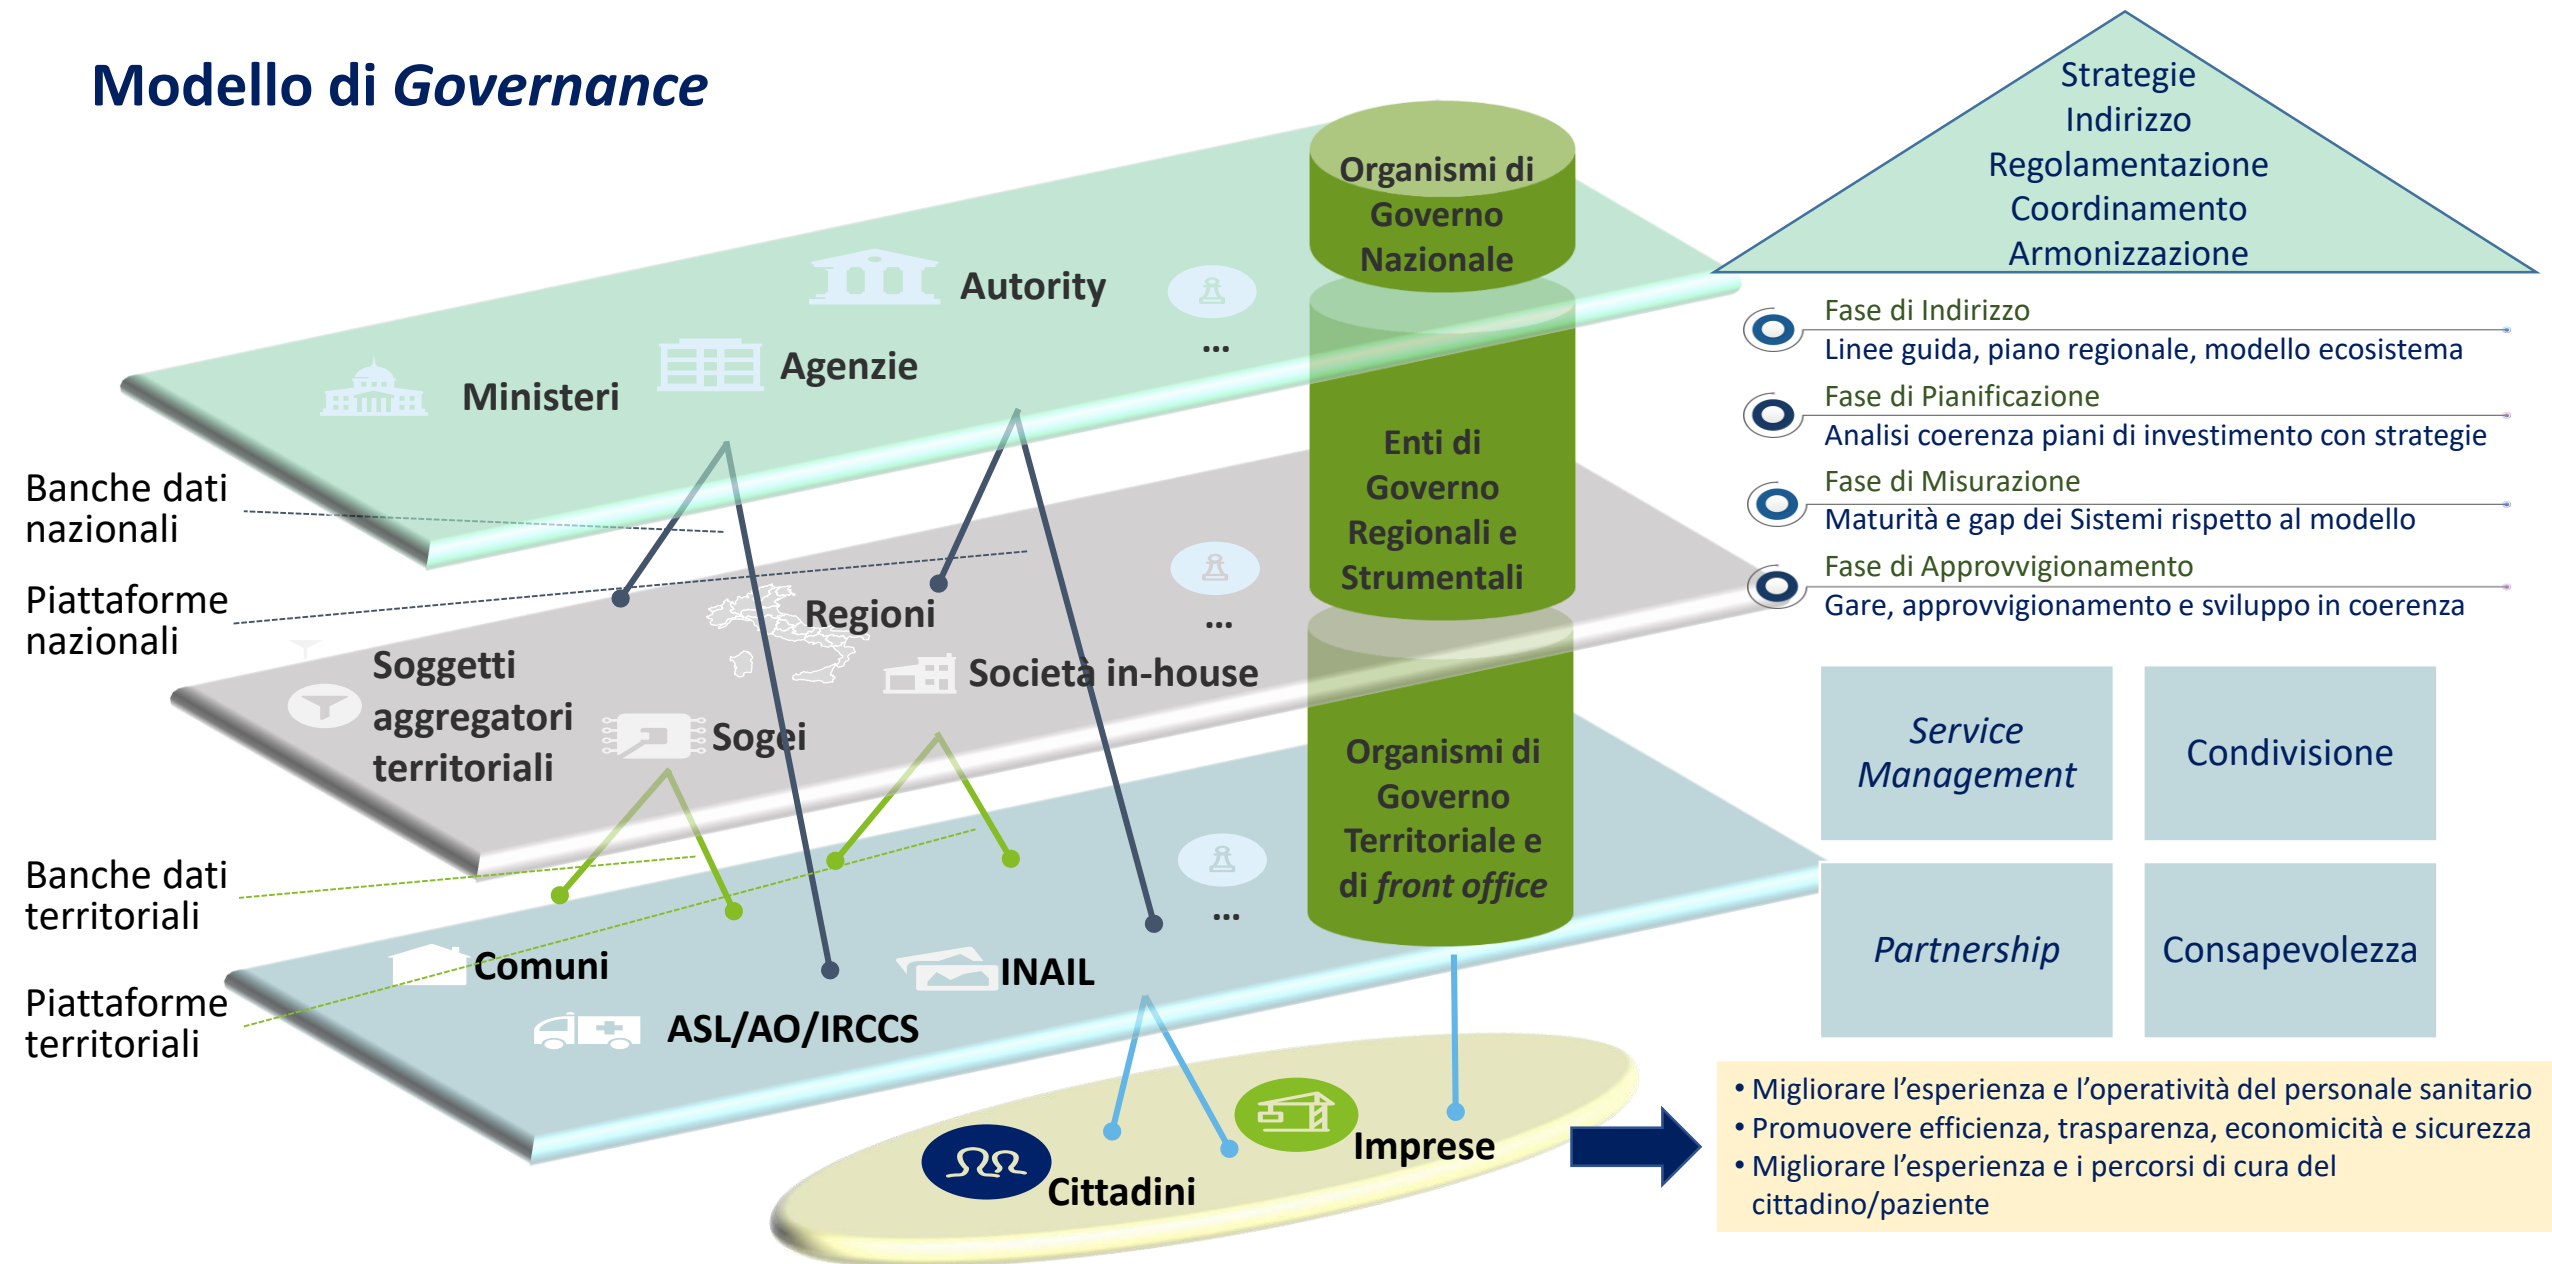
Modello di *Governance*

Autority

Ministeri

Agenzie

...

Organismi di Governo Nazionale

Enti di Governo Regionali e Strumentali

Organismi di Governo Territoriale e di *front office*

Banche dati nazionali

Piattaforme nazionali

Regioni

...

Soggetti aggregatori territoriali

Società in-house

Sogei

Banche dati territoriali

Piattaforme territoriali

...

Comuni

INAIL

ASL/AO/IRCCS

Cittadini

Imprese

Strategie
Indirizzo
Regolamentazione
Coordinamento
Armonizzazione

Fase di Indirizzo
Linee guida, piano regionale, modello ecosistema

Fase di Pianificazione
Analisi coerenza piani di investimento con strategie

Fase di Misurazione
Maturità e gap dei Sistemi rispetto al modello

Fase di Approvvigionamento
Gare, approvvigionamento e sviluppo in coerenza

| *Service Management* | Condivisione |
|---|---|
| *Partnership* | Consapevolezza |

• Migliorare l'esperienza e l'operatività del personale sanitario
• Promuovere efficienza, trasparenza, economicità e sicurezza
• Migliorare l'esperienza e i percorsi di cura del cittadino/paziente